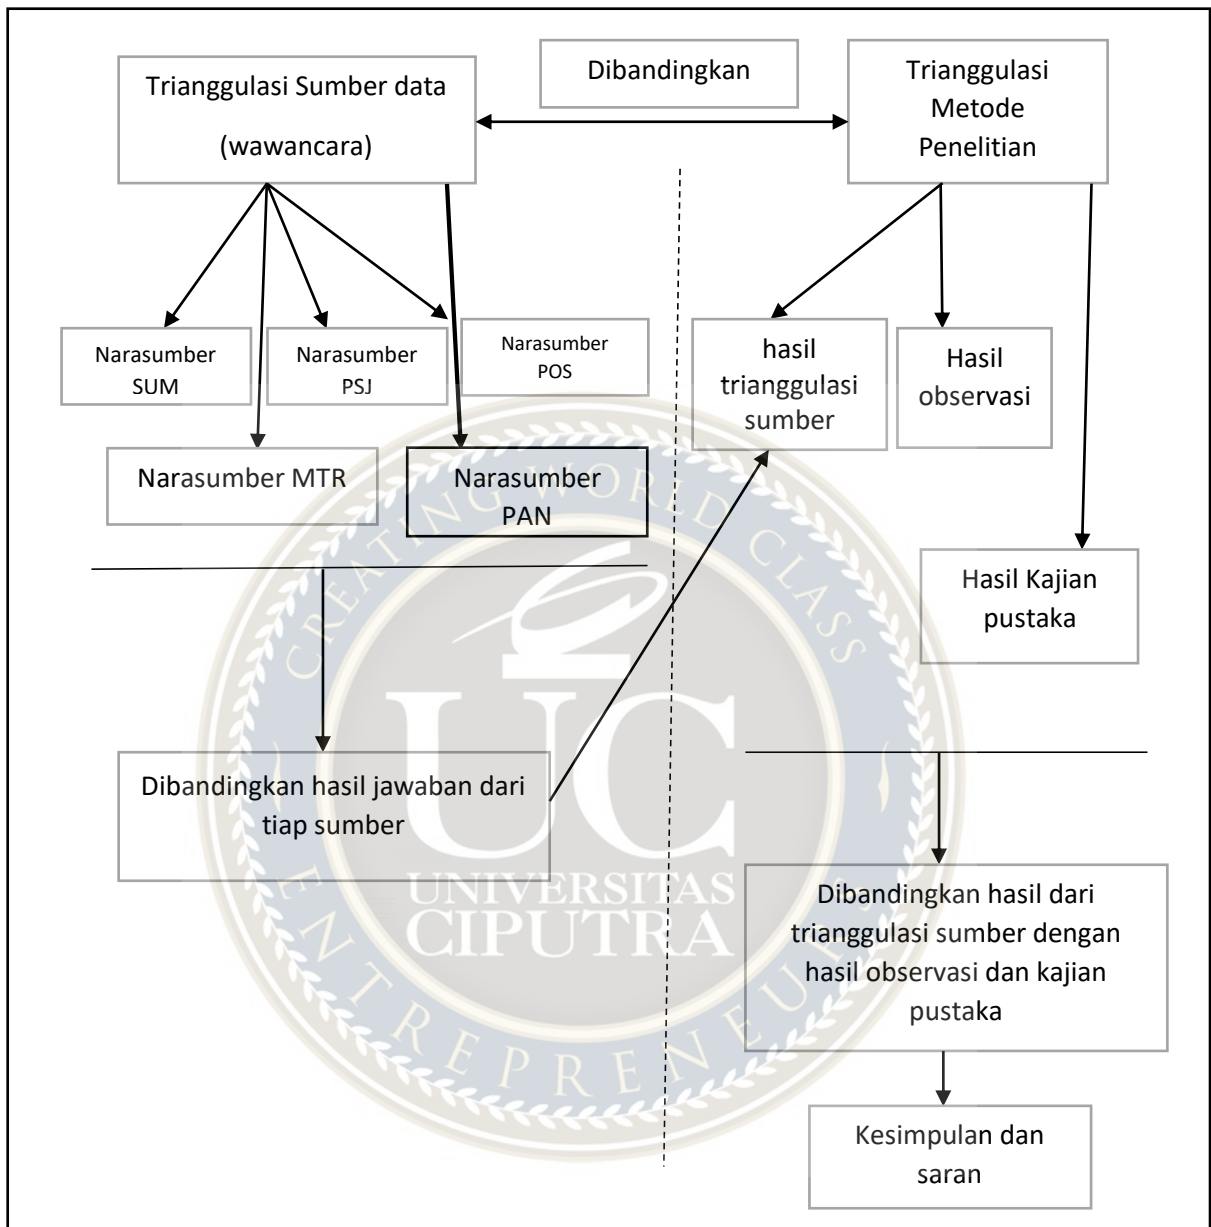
Trianggulasi Sumber data

(wawancara)

Dibandingkan

Trianggulasi Metode Penelitian

Narasumber SUM

Narasumber PSJ

Narasumber POS

Narasumber MTR

Narasumber PAN

hasil trianggulasi sumber

Hasil observasi

Hasil Kajian pustaka

Dibandingkan hasil jawaban dari tiap sumber

Dibandingkan hasil dari trianggulasi sumber dengan hasil observasi dan kajian pustaka

Kesimpulan dan saran

CREATING WORLD CLASS

UC

UNIVERSITAS CIPUTRA

ENTREPRENEUR